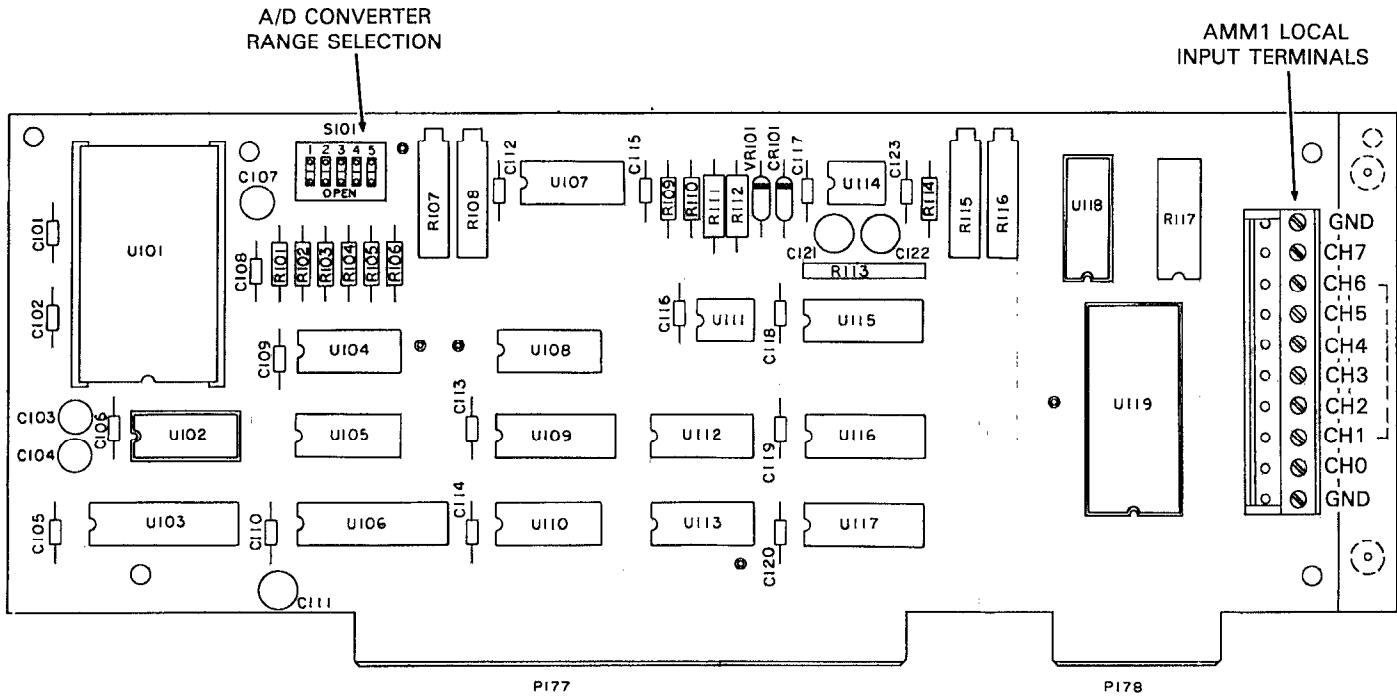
A/D CONVERTER RANGE SELECTION

AMM1 LOCAL INPUT TERMINALS

S101
1 2 3 4 5
OPEN

C107
C101
U101
C102
R107
R108
C112
U107
C115
R109
R110
R111
R112
VR101
CR101
C117
U114
C123
R114
R115
R116
U118
R117
C121
C122
R113
C108
R101
R102
R103
R104
R105
R106
C116
U111
C118
U115
C109
U104
U108
U119
C103
C106
U102
U105
C113
U109
U112
C119
U116
C104
C105
U103
C110
U106
C114
U110
U113
C120
U117
C111

GND
CH7
CH6
CH5
CH4
CH3
CH2
CH1
CH0
GND

P177
P178